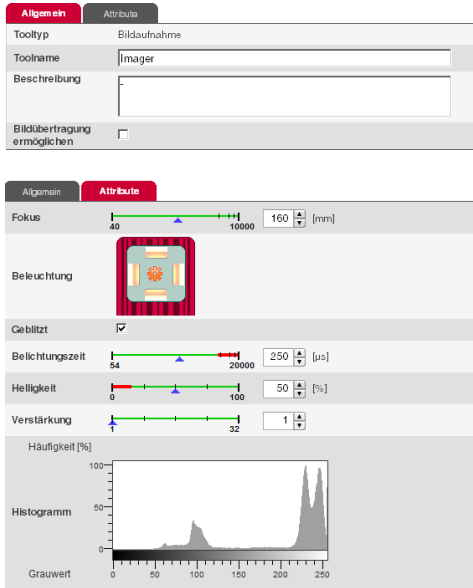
Allgemein Attribute

Tooltyp Bildaufnahme

Toolname Imager

Beschreibung -

Bildübertragung ermöglichen

Allgemein Attribute

Fokus 40 10000 160 [mm]

Beleuchtung

Geblitzt

Belichtungszeit 54 20000 250 [µs]

Helligkeit 0 100 50 [%]

Verstärkung 1 32 1

Häufigkeit [%]

Histogramm 100 50 0

Grauwert 0 50 100 150 200 250